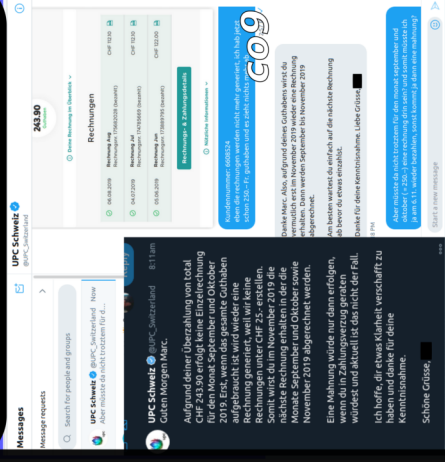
Messages

Message requests

Search for people and groups

UPC Schweiz @UPC_Switzerland · Now
Aber müsste da nicht trotzdem für d...

UPC Schweiz @UPC_Switzerland

UPC Schweiz @UPC_Switzerland 8:11 am
Guten Morgen Marc.

Aufgrund deiner Überzahlung von total CHF 243.90 erfolgt keine Einzelrechnung für den Monat September und Oktober 2019. Erst, wenn das gesamte Guthaben aufgebraucht ist wird wieder eine Rechnung generiert, weil wir keine Rechnungen unter CHF 25.- erstellen. Somit wirst du im November 2019 die nächste Rechnung erhalten in der die Monate September und Oktober sowie November 2019 abgerechnet werden.

Eine Mahnung würde nur dann erfolgen, wenn du in Zahlungsverzug geraten würdest und aktuell ist das nicht der Fall.

Ich hoffe, dir etwas Klarheit verschafft zu haben und danke für deine Kenntnisnahme.

Schöne Grüsse, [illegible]

243.90
Guthaben

Deine Rechnung im Überblick

Rechnungen

06.08.2019 Rechnung Aug Rechnungsnr: 778820208 (bezahlt) CHF 10.10
04.07.2019 Rechnung Jul Rechnungsnr: 774589689 (bezahlt) CHF 10.10
05.06.2019 Rechnung Jun Rechnungsnr: 770889795 (bezahlt) CHF 122.00

Rechnungen & Zahlungsdetails

Nützliche Informationen

Kundennummer: 6608524
aber die Rechnung wurde mir nicht mehr generiert, ich hab jetzt schon 250.-Fr. guthaben und es zieht nichts ab?

Danke Marc. Also, aufgrund deines Guthabens wirst du vermutlich erst im November 2019 wieder eine Rechnung erhalten. Dann werden September bis November 2019 abgerechnet.

Am besten wartest du einfach auf die nächste Rechnung ab bevor du etwas einzahlst.

Danke für deine Kenntnisnahme. Liebe Grüsse, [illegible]

Aber müsste da nicht trotzdem für den monat september und oktober eine Rechnung generiert werden? Ich möchte nicht ich ja am 6.11. wieder bezahlen, sonst kommt ja dann eine mahnung?

Start a new message